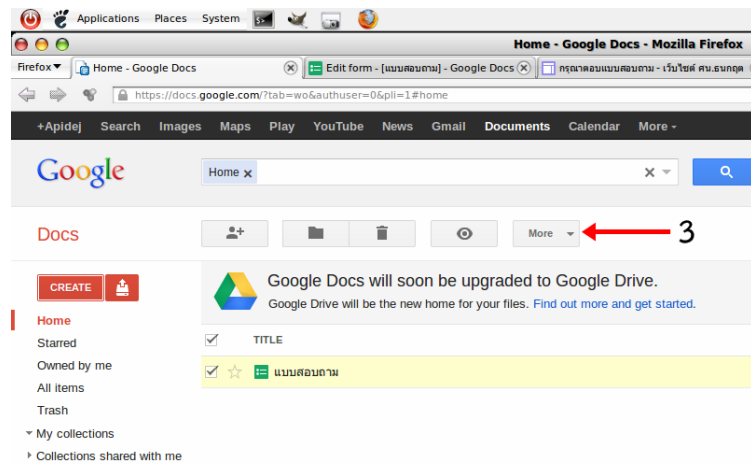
Applications Places System

Home - Google Docs - Mozilla Firefox

Firefox
Home - Google Docs
Edit form - [แบบสอบถาม] - Google Docs
กรุณาตอบแบบสอบถาม - เว็บไซต์ ศน.ธนกฤต

https://docs.google.com/?tab=wo&authuser=0&pli=1#home

+Apidej Search Images Maps Play YouTube News Gmail Documents Calendar More

Google

Home ×

Docs

More

3

CREATE

Google Docs will soon be upgraded to Google Drive.
Google Drive will be the new home for your files. Find out more and get started.

Home
Starred
Owned by me
All items
Trash
My collections
Collections shared with me

TITLE

แบบสอบถาม